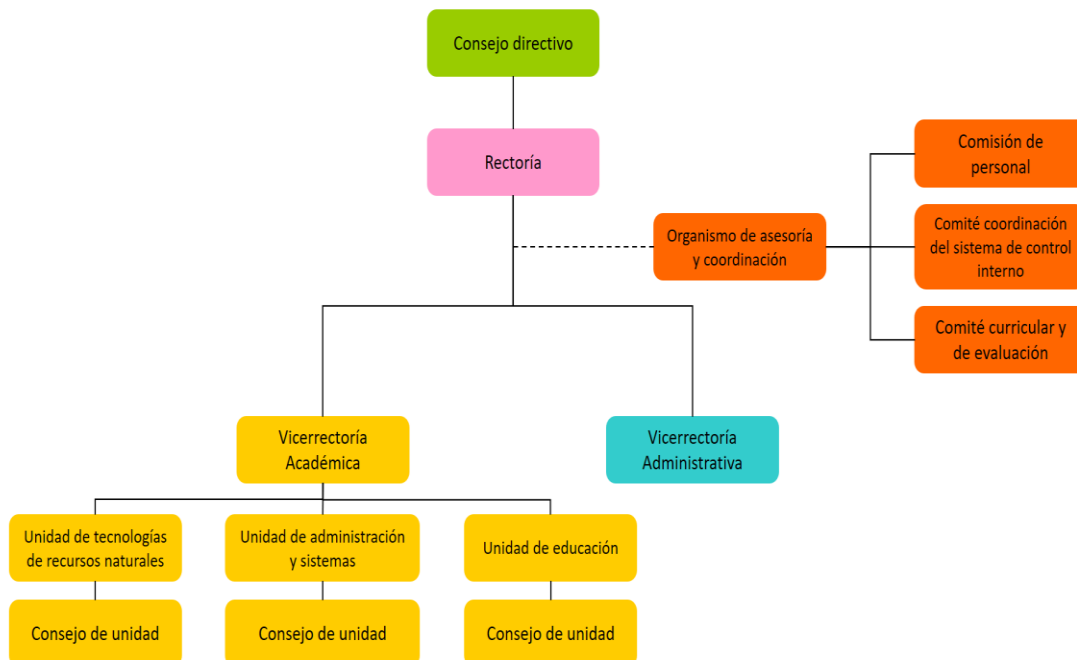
Consejo directivo

Rectoría

Organismo de asesoría y coordinación

Comisión de personal

Comité coordinación del sistema de control interno

Comité curricular y de evaluación

Vicerrectoría Académica

Vicerrectoría Administrativa

Unidad de tecnologías de recursos naturales

Unidad de administración y sistemas

Unidad de educación

Consejo de unidad

Consejo de unidad

Consejo de unidad